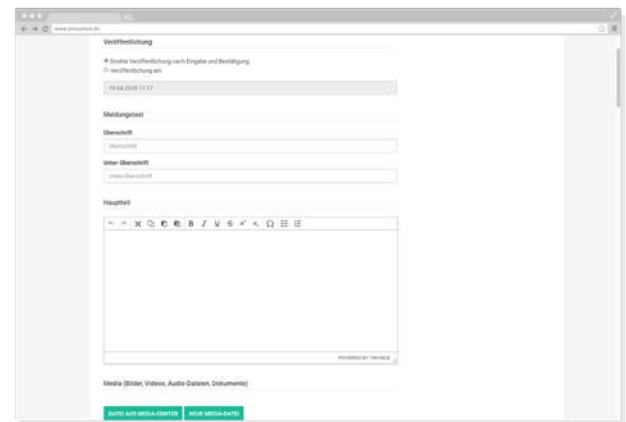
www.pressebox.de

Veröffentlichung

Direkte Veröffentlichung nach Eingabe und Bestätigung
Veröffentlichung am

19.04.2018 11:17

Meldungstext

Überschrift

Überschrift

Unter-Überschrift

Unter-Überschrift

Hauptteil

POWERED BY TINYMCE

Media (Bilder, Videos, Audio-Dateien, Dokumente)

DATEI AUS MEDIA-CENTER
NEUE MEDIA-DATEI